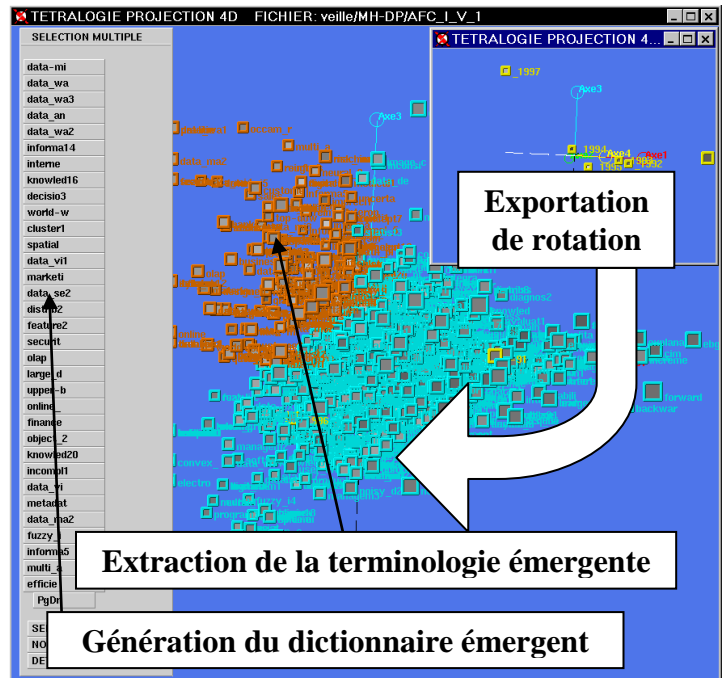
TETRALOGIE PROJECTION 4D FICHIER: veille/MH-DP/AFC_I_V_1

SELECTION MULTIPLE

data-mi
data_wa
data_wa3
data_an
data_wa2
informa14
interne
knowled16
decisio3
world-w
cluster1
spatial
data_vi1
marketi
data_se2
distri2
feature2
securit
olap
large_d
upper-b
online_
finance
object_2
knowled20
incompl1
data_vi
metadat
data_ma2
fuzzy_l
informa5
multi_a
efficie
PgDn

SE
NO
DE

TETRALOGIE PROJECTION 4...

_1997
Axe3
1994
Axe4
Axe1
1992
1995

Axe3
data_de
statist3
diagnos2
forward
backwar
convex_
electro
fuzzy_l4

Exportation de rotation

Extraction de la terminologie émergente

Génération du dictionnaire émergent